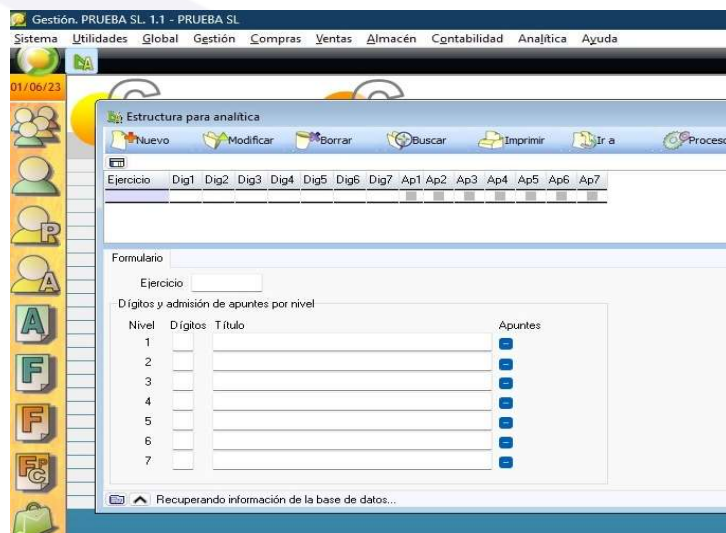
Gestión. PRUEBA SL. 1.1 - PRUEBA SL
Sistema Utilidades Global Gestión Compras Ventas Almacén Contabilidad Analítica Ayuda

01/06/23

Estructura para analítica
Nuevo Modificar Borrar Buscar Imprimir Ir a Proceso

| Ejercicio | Dig1 | Dig2 | Dig3 | Dig4 | Dig5 | Dig6 | Dig7 | Ap1 | Ap2 | Ap3 | Ap4 | Ap5 | Ap6 | Ap7 |
|---|---|---|---|---|---|---|---|---|---|---|---|---|---|---|
| | | | | | | | | | | | | | | |

Formulario
Ejercicio
Dígitos y admisión de apuntes por nivel

| Nivel | Dígitos | Título | Apuntes |
|---|---|---|---|
| 1 | | | |
| 2 | | | |
| 3 | | | |
| 4 | | | |
| 5 | | | |
| 6 | | | |
| 7 | | | |

Recuperando información de la base de datos...